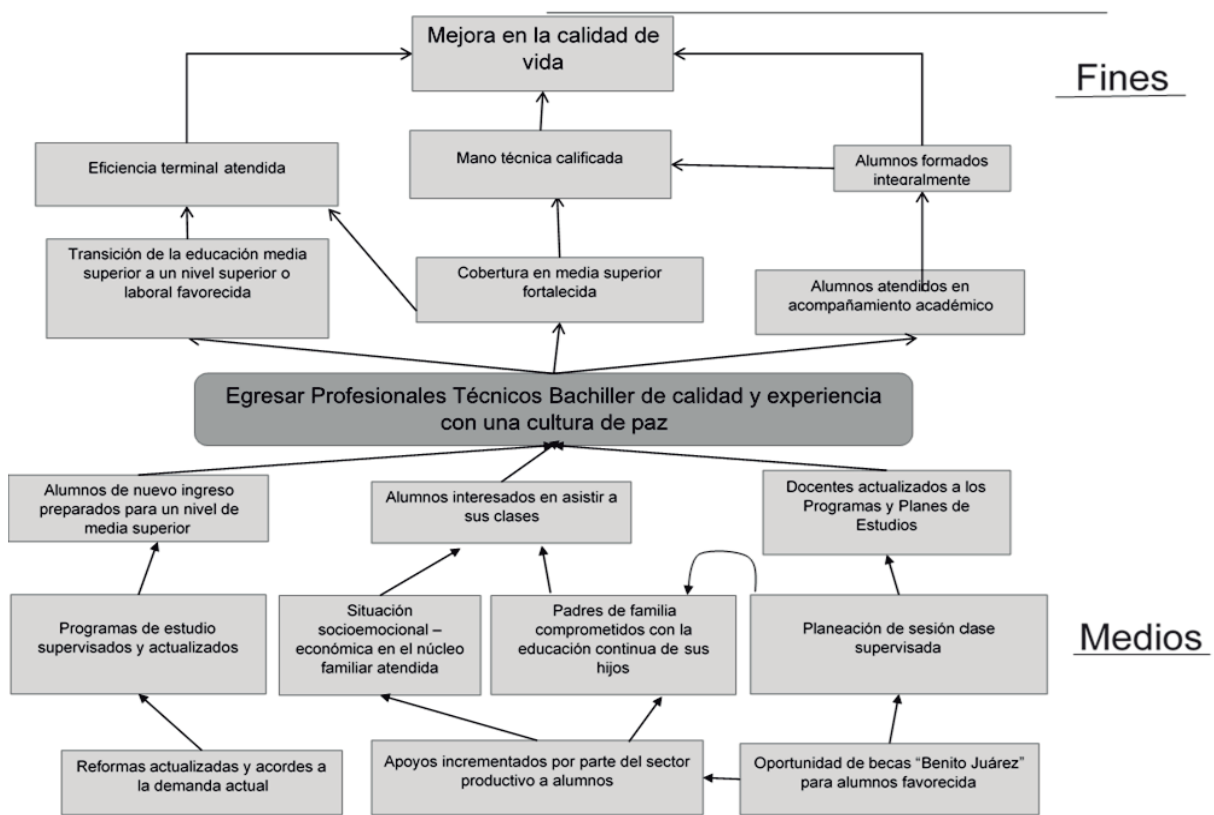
Mejora en la calidad de vida

Fines

Eficiencia terminal atendida

Mano técnica calificada

Alumnos formados integralmente

Transición de la educación media superior a un nivel superior o laboral favorecida

Cobertura en media superior fortalecida

Alumnos atendidos en acompañamiento académico

Egresar Profesionales Técnicos Bachiller de calidad y experiencia con una cultura de paz

Alumnos de nuevo ingreso preparados para un nivel de media superior

Alumnos interesados en asistir a sus clases

Docentes actualizados a los Programas y Planes de Estudios

Programas de estudio supervisados y actualizados

Situación socioemocional – económica en el núcleo familiar atendida

Padres de familia comprometidos con la educación continua de sus hijos

Planeación de sesión clase supervisada

Medios

Reformas actualizadas y acordes a la demanda actual

Apoyos incrementados por parte del sector productivo a alumnos

Oportunidad de becas "Benito Juárez" para alumnos favorecida